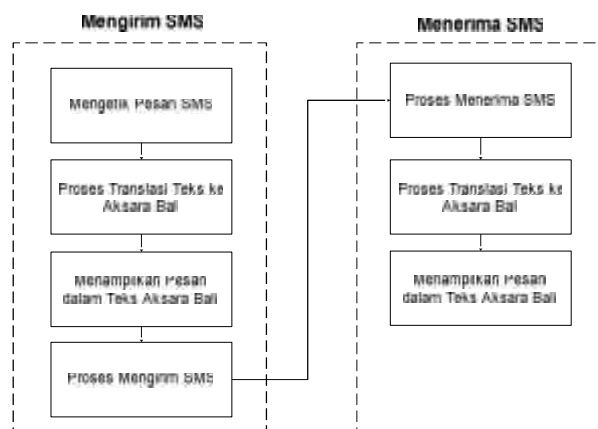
Mengirim SMS

Mengetik Pesan SMS

Proses Translasi Teks ke Aksara Bali

Menampikan Pesan dalam Teks Aksara Bali

Proses Mengirim SMS

Menerima SMS

Proses Menerima SMS

Proses Translasi Teks ke Aksara Bali

Menampikan Pesan dalam Teks Aksara Bali